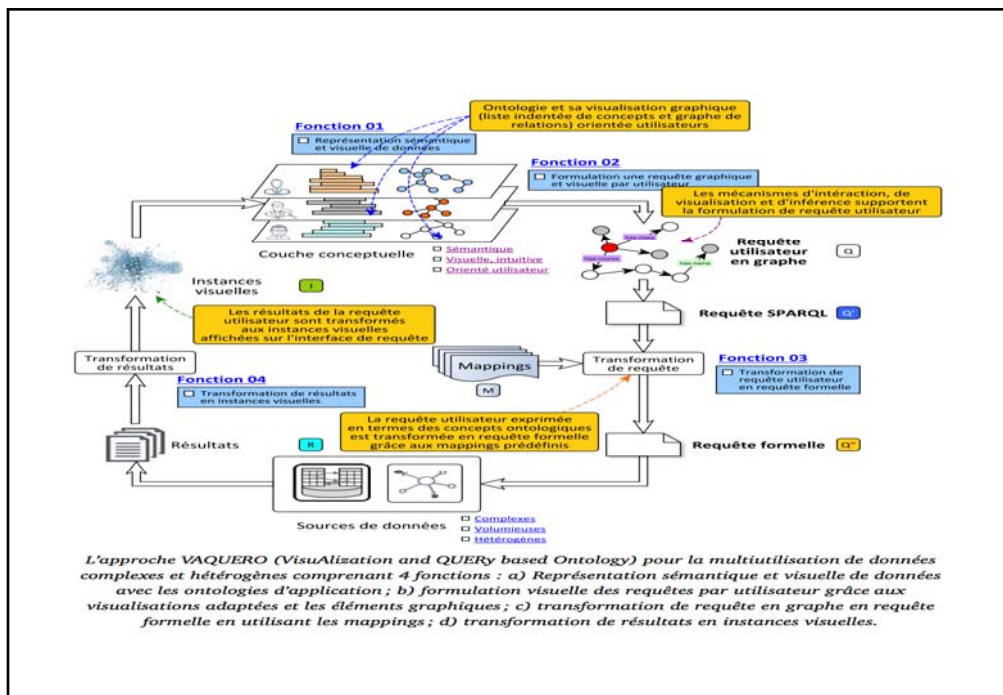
Ontologie et sa visualisation graphique (liste indentée de concepts et graphe de relations) orientée utilisateurs

Fonction 01
☐ Représentation sémantique et visuelle de données

Fonction 02
☐ Formulation une requête graphique et visuelle par utilisateur

Les mécanismes d'intéraction, de visualisation et d'inférence supportent la formulation de requête utilisateur

Couche conceptuelle
☐ Sémantique
☐ Visuelle, intuitive
☐ Orienté utilisateur

Requête utilisateur en graphe Q

Instances visuelles I

Les résultats de la requête utilisateur sont transformés aux instances visuelles affichées sur l'interface de requête

Requête SPARQL Q'

Transformation de résultats

Mappings M

Transformation de requête

Fonction 03
☐ Transformation de requête utilisateur en requête formelle

Fonction 04
☐ Transformation de résultats en instances visuelles

La requête utilisateur exprimée en termes des concepts ontologiques est transformée en requête formelle grâce aux mappings prédéfinis

Résultats R

Requête formelle Q''

Sources de données
☐ Complexes
☐ Volumineuses
☐ Hétérogènes

L'approche VAQUERO (VisuAlization and QUERy based Ontology) pour la multiutilisation de données complexes et hétérogènes comprenant 4 fonctions : a) Représentation sémantique et visuelle de données avec les ontologies d'application ; b) formulation visuelle des requêtes par utilisateur grâce aux visualisations adaptées et les éléments graphiques ; c) transformation de requête en graphe en requête formelle en utilisant les mappings ; d) transformation de résultats en instances visuelles.